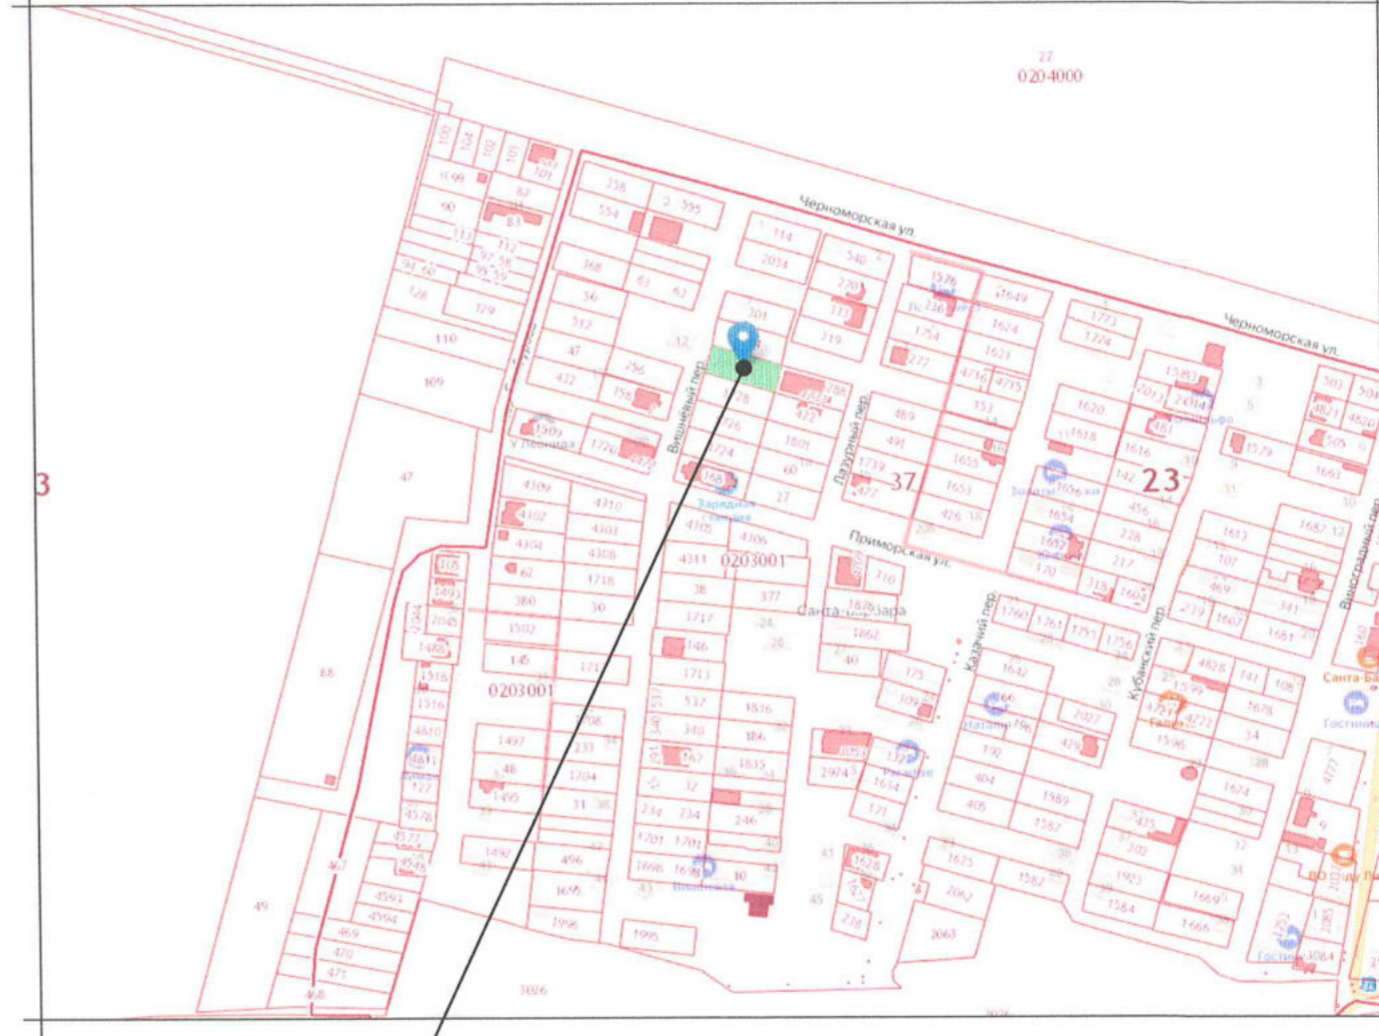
27
0204000

3

Черноморская ул.

Черноморская ул.

Вишневый пер.

Лазурный пер.

Приморская ул.

Казачий пер.

Кубанский пер.

Виноградный пер.

0203001

0203001

37

23

Санта-Барбара

100 104 102 103 107 101
1599 82 83 90 113 112 97 58 89 59 94 60 128 129 110 109 47 88 49 467
358 554 2 555 368 61 62 36 512 47 432 256 158 1507 1726 1473
114 2034 540 270 333 219 201 128 1726 1724 60 1801 472 27 168
1576 236 1754 1649 1624 1621 277 4716 4735 153 489 491 1739 472 1653 1653 426
1773 1774 1583 2013 2014 1620 1618 1616 481 142 456 228 217 318 1604 1579 503 504 4821 4820 505 1663 1613 1687 107 469 239 1607 341 1681
4309 4310 4302 4303 4304 4308 62 4718 380 30 1502 146 171 4305 4306 4311 38 377 1717 1146 1713 537 1836 340 186 1767 1835 32 234 234 246 1701 1701 1696 1698 10
1878 1862 40 179 175 309 1760 1761 1755 1756 1642 466 429 2027 4828 141 108 1599 1678 4727 4773 1596 34 192 404 405 1989 1587 202 1923 1384 1625 1582 2062 2063 1669 1666 1674 1628 228 2974 1614 171
105 1493 2045 2044 1488 1518 1516 4810 4811 127 4576 4577 4546 4593 4594 469 470 471 468
1497 233 48 1704 1495 31 1492 1496 1695 1996 1995 1708
3026 4777 3084

У Леонида
Зарядная станция
Натали
Гостиница
Санта-Ба
Гостини
Вишенка